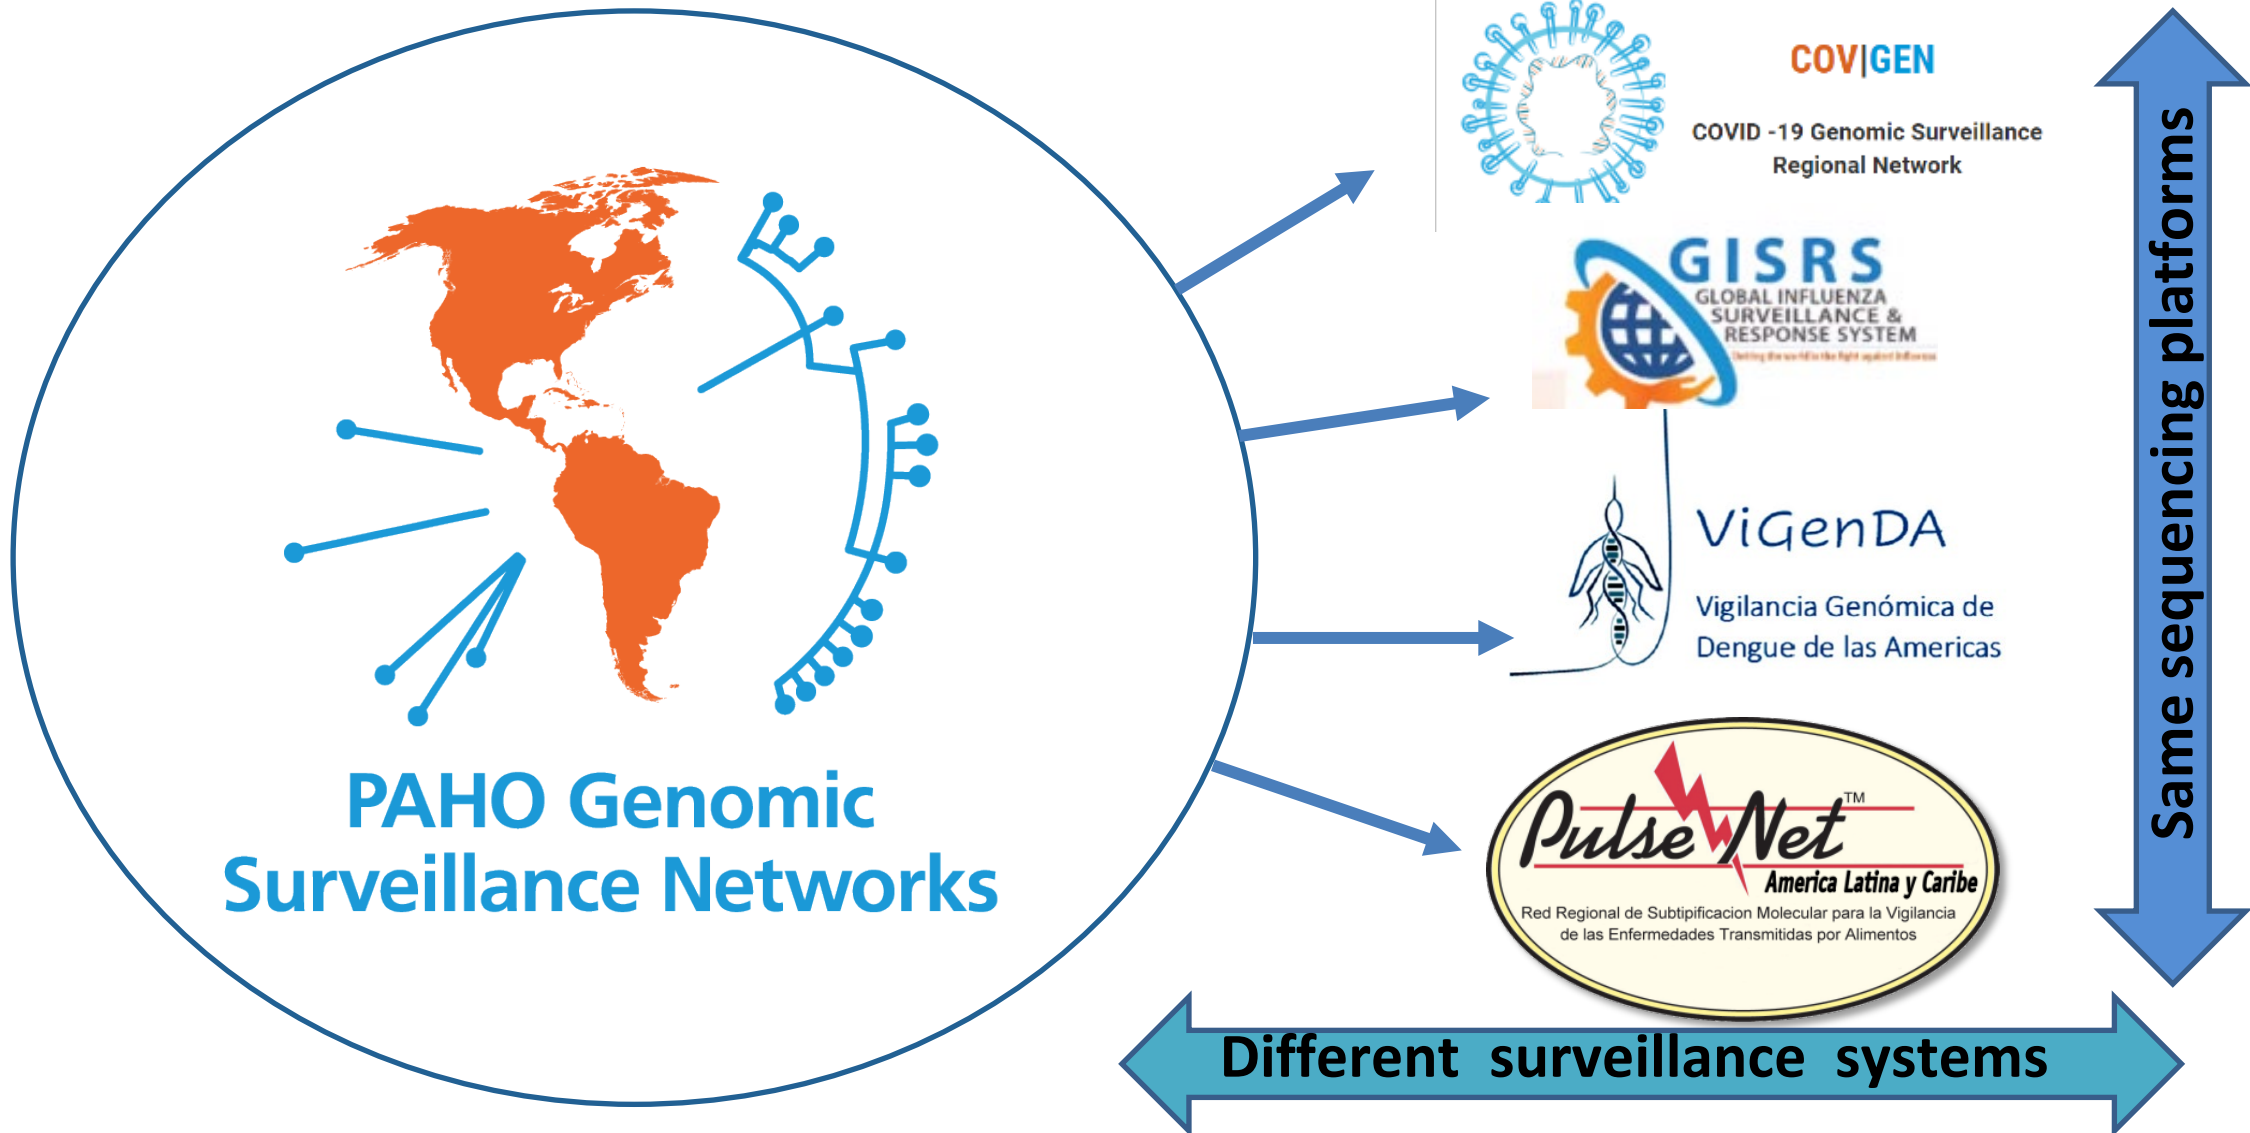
PAHO Genomic Surveillance Networks

COV|GEN

COVID -19 Genomic Surveillance Regional Network

GISRS
GLOBAL INFLUENZA SURVEILLANCE & RESPONSE SYSTEM
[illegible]

ViGenDA
Vigilancia Genómica de Dengue de las Americas

PulseNet™
America Latina y Caribe
Red Regional de Subtipificacion Molecular para la Vigilancia de las Enfermedades Transmitidas por Alimentos

Same sequencing platforms

Different surveillance systems